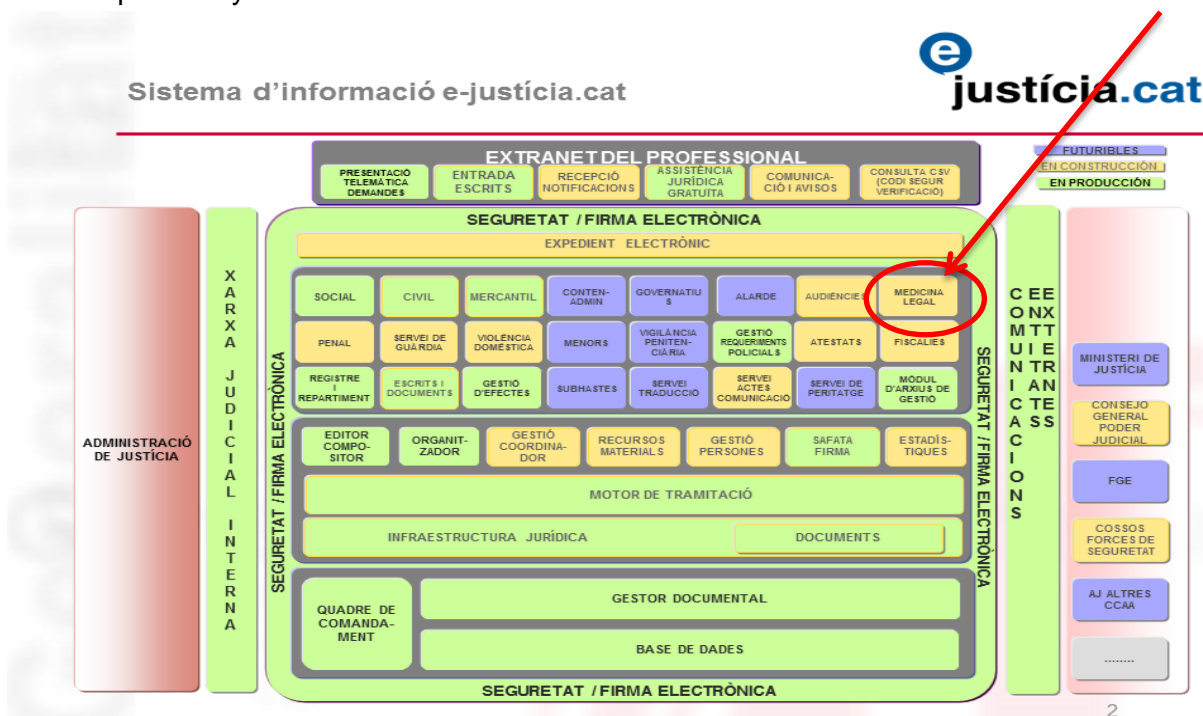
Sistema d'informació e-justícia.cat

e justícia.cat

EXTRANET DEL PROFESSIONAL

PRESENTACIÓ TELEMÀTICA DEMANDES
ENTRADA ESCRITS
RECEPCIÓ NOTIFICACIONS
ASSISTÈNCIA JURÍDICA GRATUÏTA
COMUNICACIÓ I AVISOS
CONSULTA CSV (CODI SEGUR VERIFICACIÓ)

FUTURIBLES
EN CONSTRUCCIÓ
EN PRODUCCIÓ

ADMINISTRACIÓ DE JUSTÍCIA

XARXA JUDICIAL INTERNA

SEGURETAT / FIRMA ELECTRÒNICA

EXPEDIENT ELECTRÒNIC

SOCIAL
CIVIL
MERCANTIL
CONTENCIÓS ADMIN
GOVERNATIUS
ALARDE
AUDIÈNCIES
MEDICINA LEGAL

PENAL
SERVEI DE GUÀRDIA
VIOLÈNCIA DOMÈSTICA
MENORS
VIGILÀNCIA PENITENCIÀRIA
GESTIÓ REQUERIMENTS POLICIALS
ATESTATS
FISCALIES

REGISTRE I REPARTIMENT
ESCRITS I DOCUMENTS
GESTIÓ D'EFECTES
SUBHASTES
SERVEI TRADUCCIÓ
SERVEI ACTES COMUNICACIÓ
SERVEI DE PERITATGE
MÒDUL D'ARXIUS DE GESTIÓ

EDITOR COMPOSITOR
ORGANITZADOR
GESTIÓ COORDINADOR
RECURSOS MATERIALS
GESTIÓ PERSONES
SAFATA FIRMA
ESTADÍSTIQUES

MOTOR DE TRAMITACIÓ

INFRAESTRUCTURA JURÍDICA
DOCUMENTS

QUADRE DE COMANDAMENT
GESTOR DOCUMENTAL
BASE DE DADES

SEGURETAT / FIRMA ELECTRÒNICA

SEGURETAT / FIRMA ELECTRÒNICA

SEGURETAT / FIRMA ELECTRÒNICA

COMUNICACIONS

ENS EXTERNS INTERNS

MINISTERI DE JUSTÍCIA
CONSEJO GENERAL PODER JUDICIAL
FGE
COSSOS FORCES DE SEGURETAT
AJ ALTRES CCAA
........

2